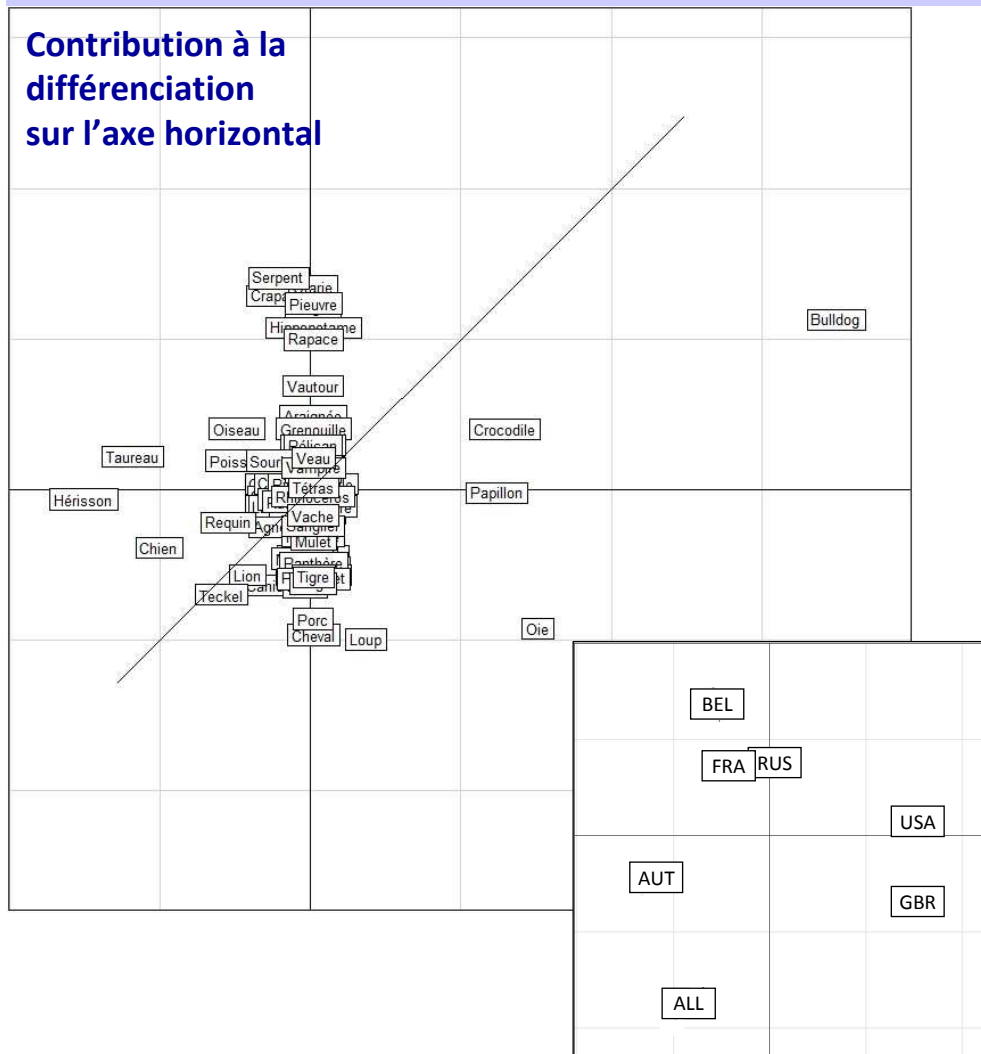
Contribution à la différenciation sur l’axe horizontal

Serpent
Crapa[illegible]arie
Pieuvre
Hippopotame
Rapace
Bulldog
Vautour
Araignée
Oiseau
Grenouille
Crocodile
Pélican
Taureau
Poiss
Sour
Veau
Vampire
Tétras
Hérisson
Rhinocéros
Papillon
Vache
Requin
Agn
Sanglier
Chien
Mulet
Panthère
Lion
Tigre
Teckel
Porc
Cheval
Loup
Oie

BEL
FRA
RUS
USA
AUT
GBR
ALL